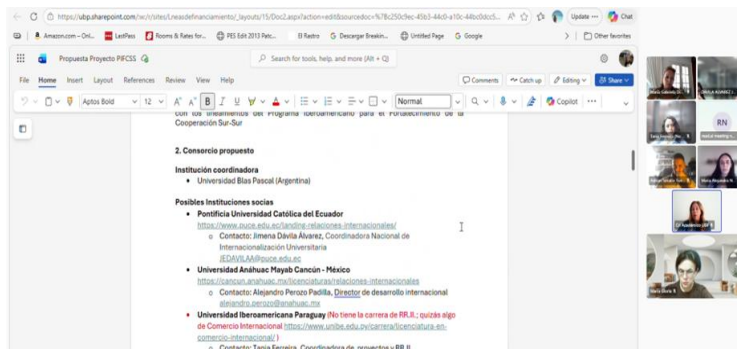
https://ubp.sharepoint.com/:w:/r/sites/Lineasdefinanciamiento/_layouts/15/Doc2.aspx?action=edit&sourcedoc=%7Bc250c9ec-45b3-44c0-a10c-44bc0dc5...

Update ···
Chat

Amazon.com – Onl...
LastPass
Rooms & Rates for...
PES Edit 2013 Patc...
El Rastro
Descargar Breakin...
Untitled Page
Google
Other favorites

Propuesta Proyecto PIFCSS
Search for tools, help, and more (Alt + Q)

File
Home
Insert
Layout
References
Review
View
Help
Comments
Catch up
Editing
Share

Aptos Bold
12
Normal
Copilot

con los lineamientos del Programa Iberoamericano para el Fortalecimiento de la Cooperación Sur-Sur

2. Consorcio propuesto

Institución coordinadora
• Universidad Blas Pascal (Argentina)

Posibles Instituciones socias
• Pontificia Universidad Católica del Ecuador
https://www.puce.edu.ec/landing-relaciones-internacionales/
○ Contacto: Jimena Dávila Álvarez, Coordinadora Nacional de Internacionalización Universitaria
JEDAVILAA@puce.edu.ec
• Universidad Anáhuac Mayab Cancún - México
https://cancun.anahuac.mx/licenciaturas/relaciones-internacionales
○ Contacto: Alejandro Perozo Padilla, Director de desarrollo internacional
alejandro.perozo@anahuac.mx
• Universidad Iberoamericana Paraguay (No tiene la carrera de RR.II.; quizás algo de Comercio Internacional https://www.unibe.edu.py/carrera/licenciatura-en-comercio-internacional/ )
○ Contacto: Tania Ferreira, Coordinadora de proyectos y RR.II.

RN